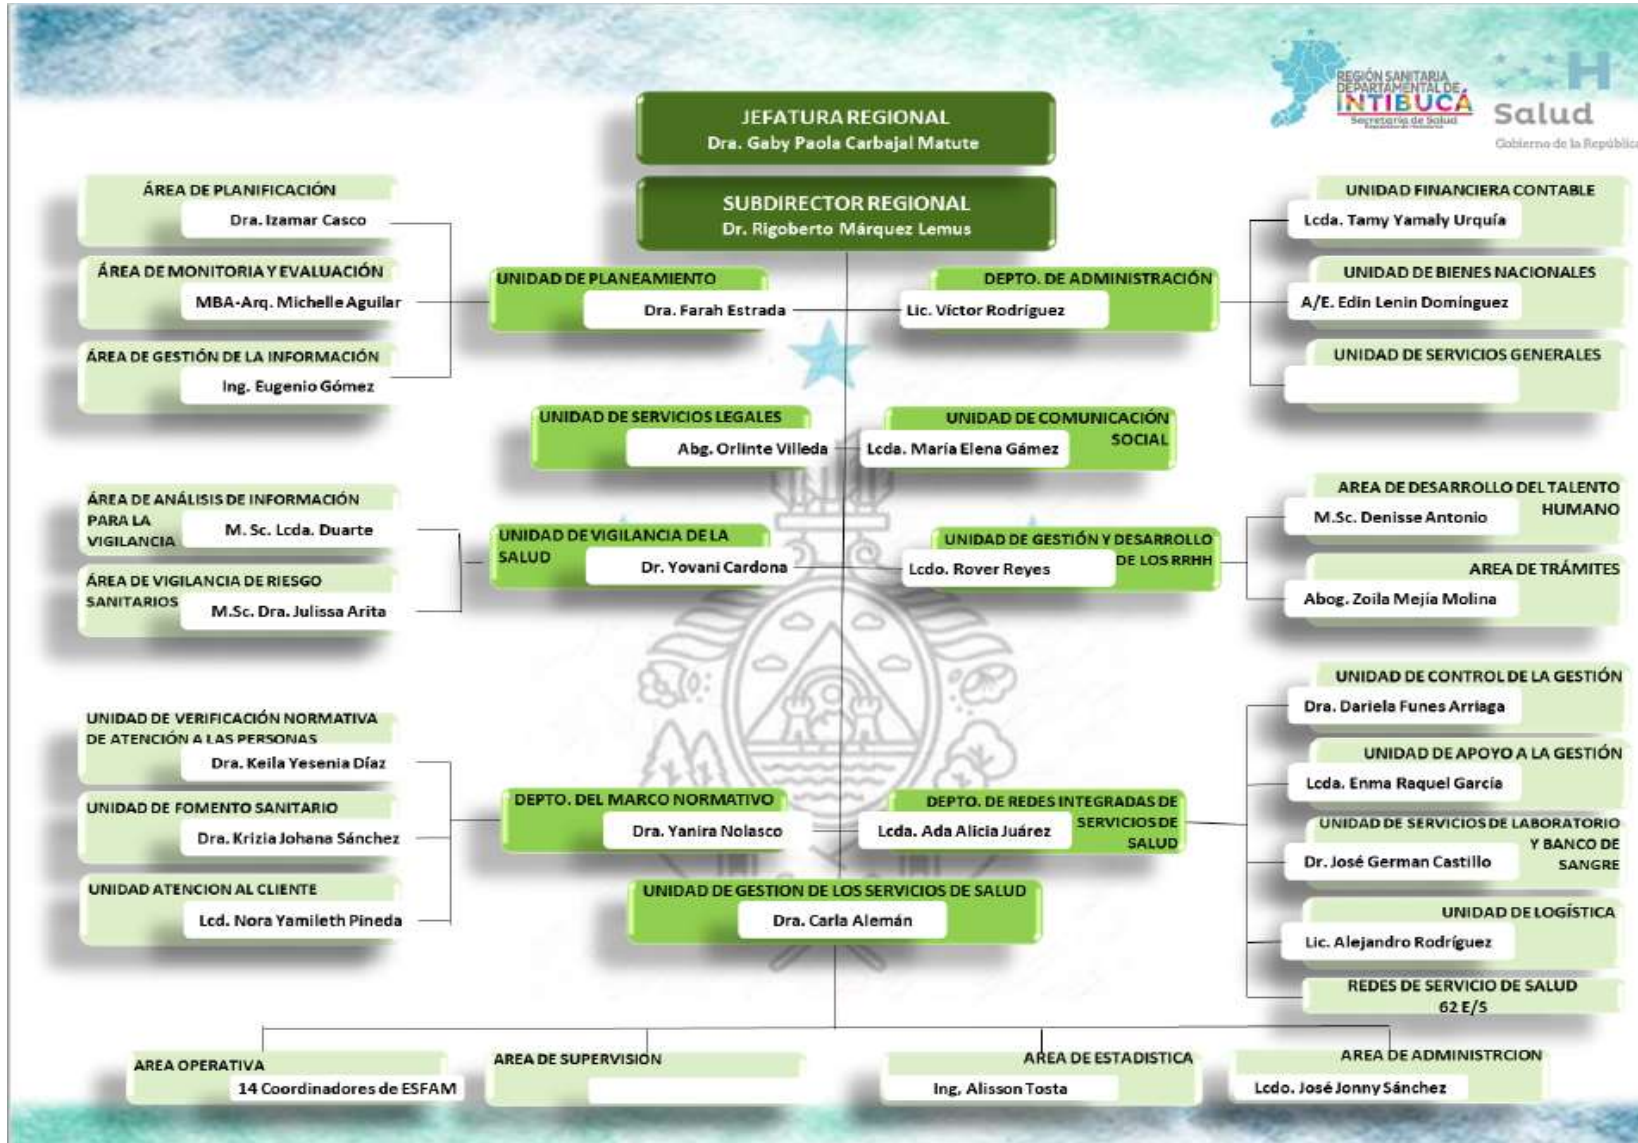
REGIÓN SANITARIA DEPARTAMENTAL DE INTIBUCÁ
Secretaría de Salud

Salud
Gobierno de la República

JEFATURA REGIONAL
Dra. Gaby Paola Carbajal Matute

SUBDIRECTOR REGIONAL
Dr. Rigoberto Márquez Lemus

ÁREA DE PLANIFICACIÓN
Dra. Izamar Casco

ÁREA DE MONITORIA Y EVALUACIÓN
MBA-Arq. Michelle Aguilar

ÁREA DE GESTIÓN DE LA INFORMACIÓN
Ing. Eugenio Gómez

UNIDAD DE PLANEAMIENTO
Dra. Farah Estrada

DEPTO. DE ADMINISTRACIÓN
Lic. Víctor Rodríguez

UNIDAD FINANCIERA CONTABLE
Lcda. Tamy Yamaly Urquía

UNIDAD DE BIENES NACIONALES
A/E. Edin Lenin Domínguez

UNIDAD DE SERVICIOS GENERALES

UNIDAD DE SERVICIOS LEGALES
Abg. Orlinte Villeda

UNIDAD DE COMUNICACIÓN SOCIAL
Lcda. María Elena Gámez

ÁREA DE ANÁLISIS DE INFORMACIÓN PARA LA VIGILANCIA
M. Sc. Lcda. Duarte

ÁREA DE VIGILANCIA DE RIESGO SANITARIOS
M.Sc. Dra. Julissa Arita

UNIDAD DE VIGILANCIA DE LA SALUD
Dr. Yovani Cardona

UNIDAD DE GESTIÓN Y DESARROLLO DE LOS RRHH
Lcdo. Rover Reyes

AREA DE DESARROLLO DEL TALENTO HUMANO
M.Sc. Denisse Antonio

AREA DE TRÁMITES
Abog. Zoila Mejía Molina

UNIDAD DE CONTROL DE LA GESTIÓN
Dra. Dariela Funes Arriaga

UNIDAD DE APOYO A LA GESTIÓN
Lcda. Enma Raquel García

UNIDAD DE VERIFICACIÓN NORMATIVA DE ATENCIÓN A LAS PERSONAS
Dra. Keila Yesenia Díaz

UNIDAD DE FOMENTO SANITARIO
Dra. Krizia Johana Sánchez

UNIDAD ATENCION AL CLIENTE
Lcd. Nora Yamileth Pineda

DEPTO. DEL MARCO NORMATIVO
Dra. Yanira Nolasco

DEPTO. DE REDES INTEGRADAS DE SERVICIOS DE SALUD
Lcda. Ada Alicia Juárez

UNIDAD DE SERVICIOS DE LABORATORIO Y BANCO DE SANGRE
Dr. José German Castillo

UNIDAD DE LOGÍSTICA
Lic. Alejandro Rodríguez

REDES DE SERVICIO DE SALUD
62 E/S

UNIDAD DE GESTION DE LOS SERVICIOS DE SALUD
Dra. Carla Alemán

AREA OPERATIVA
14 Coordinadores de ESFAM

AREA DE SUPERVISION

AREA DE ESTADISTICA
Ing. Alisson Tosta

AREA DE ADMINISTRCION
Lcdo. José Jonny Sánchez